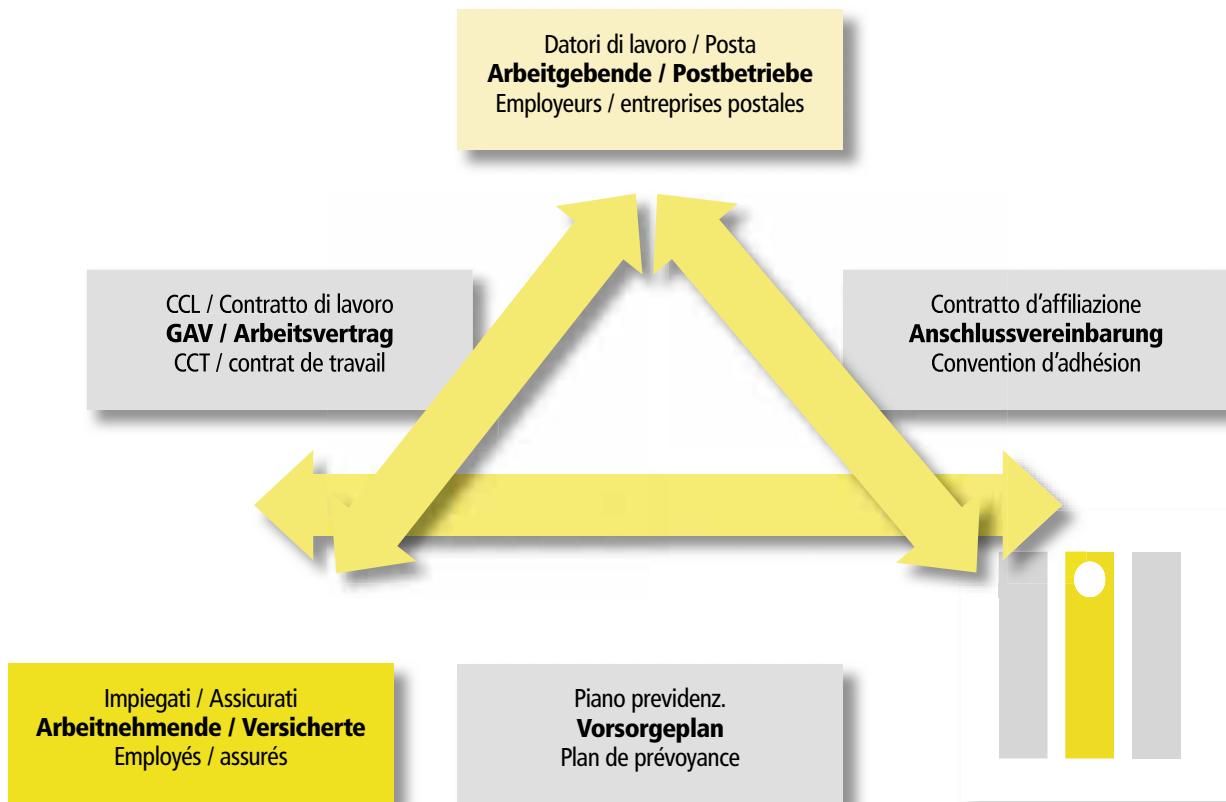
Datori di lavoro / Posta
**Arbeitgebende / Postbetriebe**
Employeurs / entreprises postales

CCL / Contratto di lavoro
**GAV / Arbeitsvertrag**
CCT / contrat de travail

Contratto d'affiliazione
**Anschlussvereinbarung**
Convention d'adhésion

Impiegati / Assicurati
**Arbeitnehmende / Versicherte**
Employés / assurés

Piano previdenz.
**Vorsorgeplan**
Plan de prévoyance